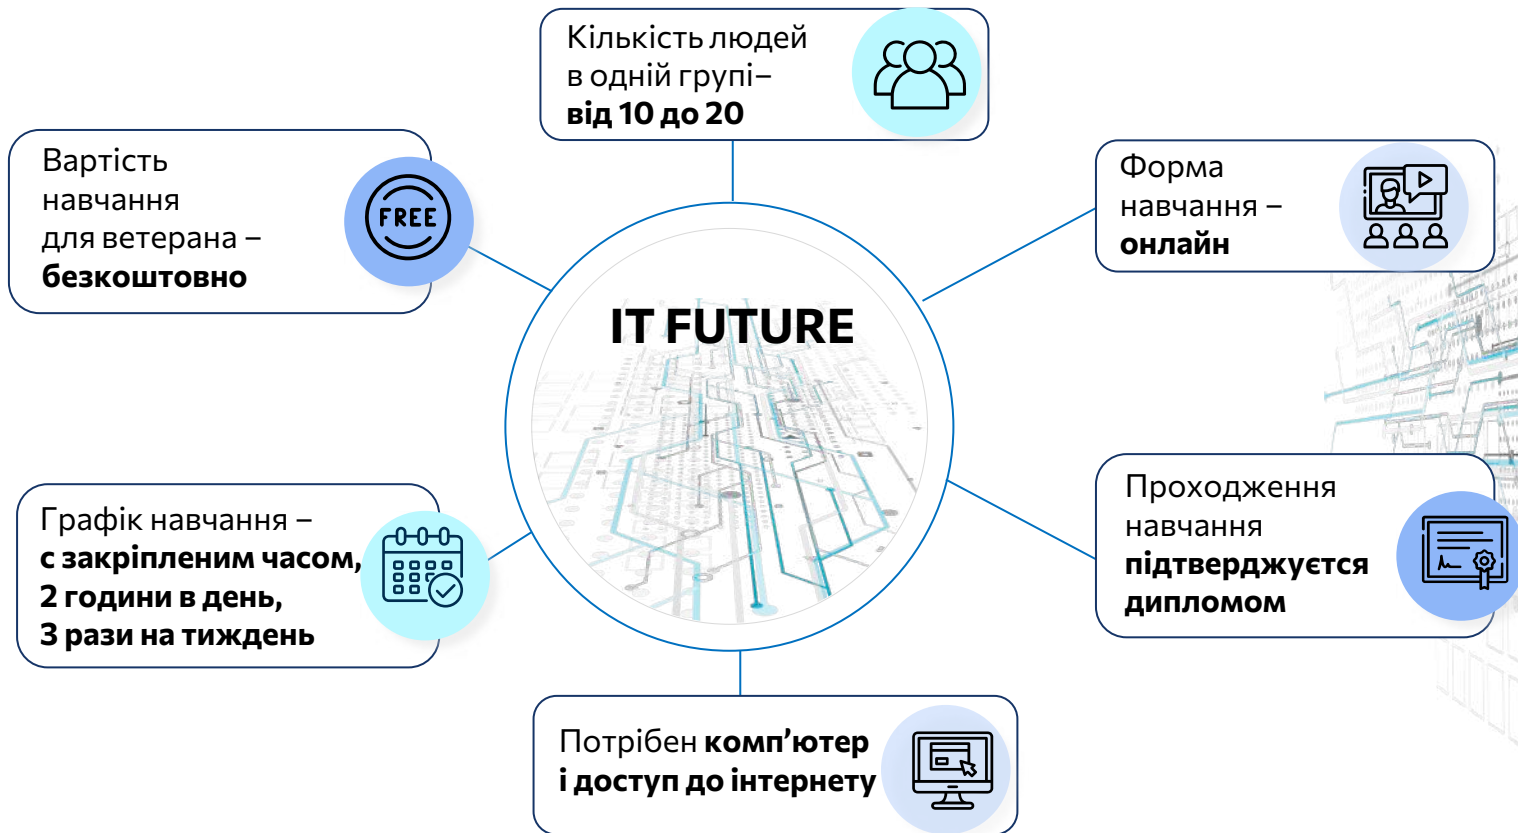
IT FUTURE

Кількість людей в одній групі– **від 10 до 20**

Форма навчання – **онлайн**

Проходження навчання **підтверджується дипломом**

Потрібен **комп'ютер і доступ до інтернету**

Графік навчання – **с закріпленим часом, 2 години в день, 3 рази на тиждень**

Вартість навчання для ветерана – **безкоштовно**

FREE